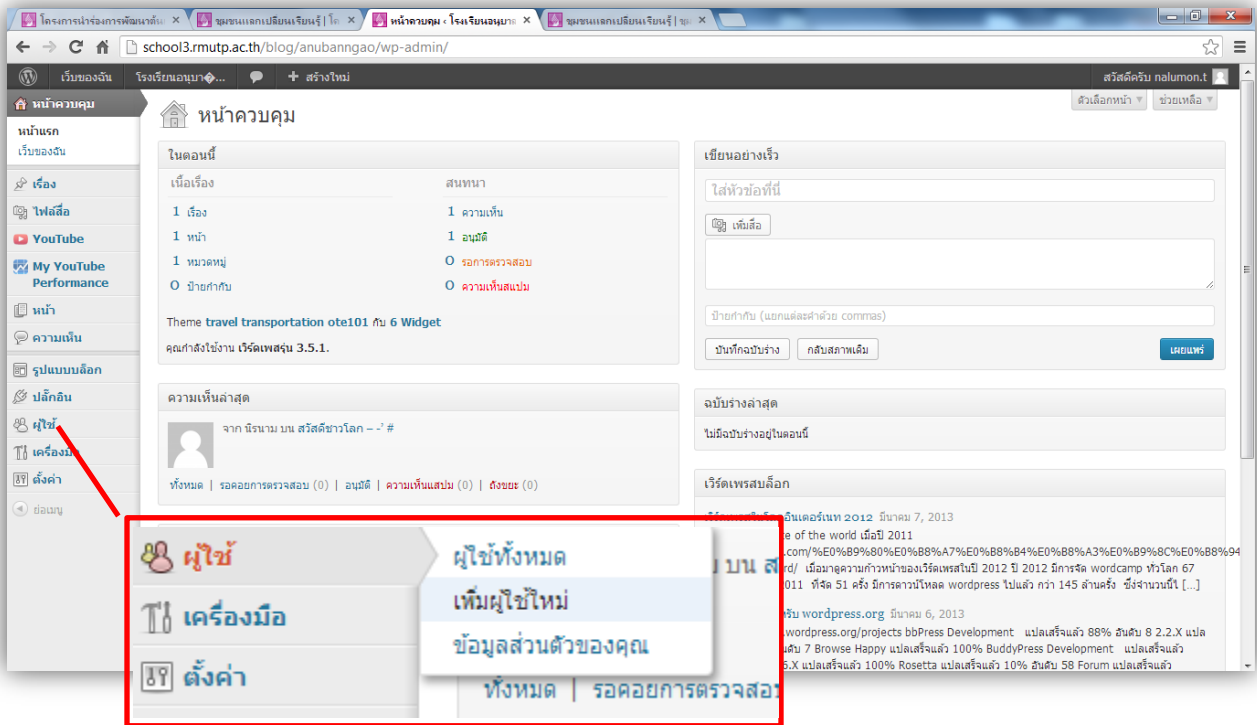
โครงการนำร่องการพัฒนาต้นแ ×
ชุมชนแลกเปลี่ยนเรียนรู้ | โค ×
หน้าควบคุม ‹ โรงเรียนอนุบาล ×
ชุมชนแลกเปลี่ยนเรียนรู้ | ชุ ×

school3.rmutp.ac.th/blog/anubanngao/wp-admin/

เว็บของฉัน
โรงเรียนอนุบา�...
+ สร้างใหม่
สวัสดีครับ nalumon.t

หน้าควบคุม
หน้าแรก
เว็บของฉัน
เรื่อง
ไฟล์สื่อ
YouTube
My YouTube Performance
หน้า
ความเห็น
รูปแบบบล็อก
ปลั๊กอิน
ผู้ใช้
เครื่องมือ
ตั้งค่า
ย่อเมนู

หน้าควบคุม

ตัวเลือกหน้า ▾
ช่วยเหลือ ▾

ในตอนนี้
เนื้อเรื่อง
1 เรื่อง
1 หน้า
1 หมวดหมู่
0 ป้ายกำกับ
สนทนา
1 ความเห็น
1 อนุมัติ
0 รอการตรวจสอบ
0 ความเห็นสแปม

Theme travel transportation ote101 กับ 6 Widget
คุณกำลังใช้งาน เวิร์ดเพรสรุ่น 3.5.1.

ความเห็นล่าสุด
จาก นิรนาม บน สวัสดีชาวโลก – -' #
ทั้งหมด | รอคอยการตรวจสอบ (0) | อนุมัติ | ความเห็นแสปม (0) | ถังขยะ (0)

เขียนอย่างเร็ว
ใส่หัวข้อที่นี่
เพิ่มสื่อ
ป้ายกำกับ (แยกแต่ละคำด้วย commas)
บันทึกฉบับร่าง
กลับสภาพเดิม
เผยแพร่

ฉบับร่างล่าสุด
ไม่มีฉบับร่างอยู่ในตอนนี้

เวิร์ดเพรสบล็อก
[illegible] 2012 มีนาคม 7, 2013
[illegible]e of the world เมื่อปี 2011
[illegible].com/%E0%B9%80%E0%B8%A7%E0%B8%B4%E0%B8%A3%E0%B9%8C%E0%B8%94
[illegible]rd/ เมื่อมาดูความก้าวหน้าของเวิร์ดเพรสในปี 2012 ปี 2012 มีการจัด wordcamp ทั่วโลก 67
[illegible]011 ที่จัด 51 ครั้ง มีการดาวน์โหลด wordpress ไปแล้ว กว่า 145 ล้านครั้ง ซึ่งจำนวนนี้ไ [...]
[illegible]รับ wordpress.org มีนาคม 6, 2013
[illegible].wordpress.org/projects bbPress Development แปลเสร็จแล้ว 88% อันดับ 8 2.2.X แปล
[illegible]ดับ 7 Browse Happy แปลเสร็จแล้ว 100% BuddyPress Development แปลเสร็จแล้ว
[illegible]5.X แปลเสร็จแล้ว 100% Rosetta แปลเสร็จแล้ว 10% อันดับ 58 Forum แปลเสร็จแล้ว

ผู้ใช้
เครื่องมือ
ตั้งค่า
ผู้ใช้ทั้งหมด
เพิ่มผู้ใช้ใหม่
ข้อมูลส่วนตัวของคุณ
บน ส
ทั้งหมด | รอคอยการตรวจสอ